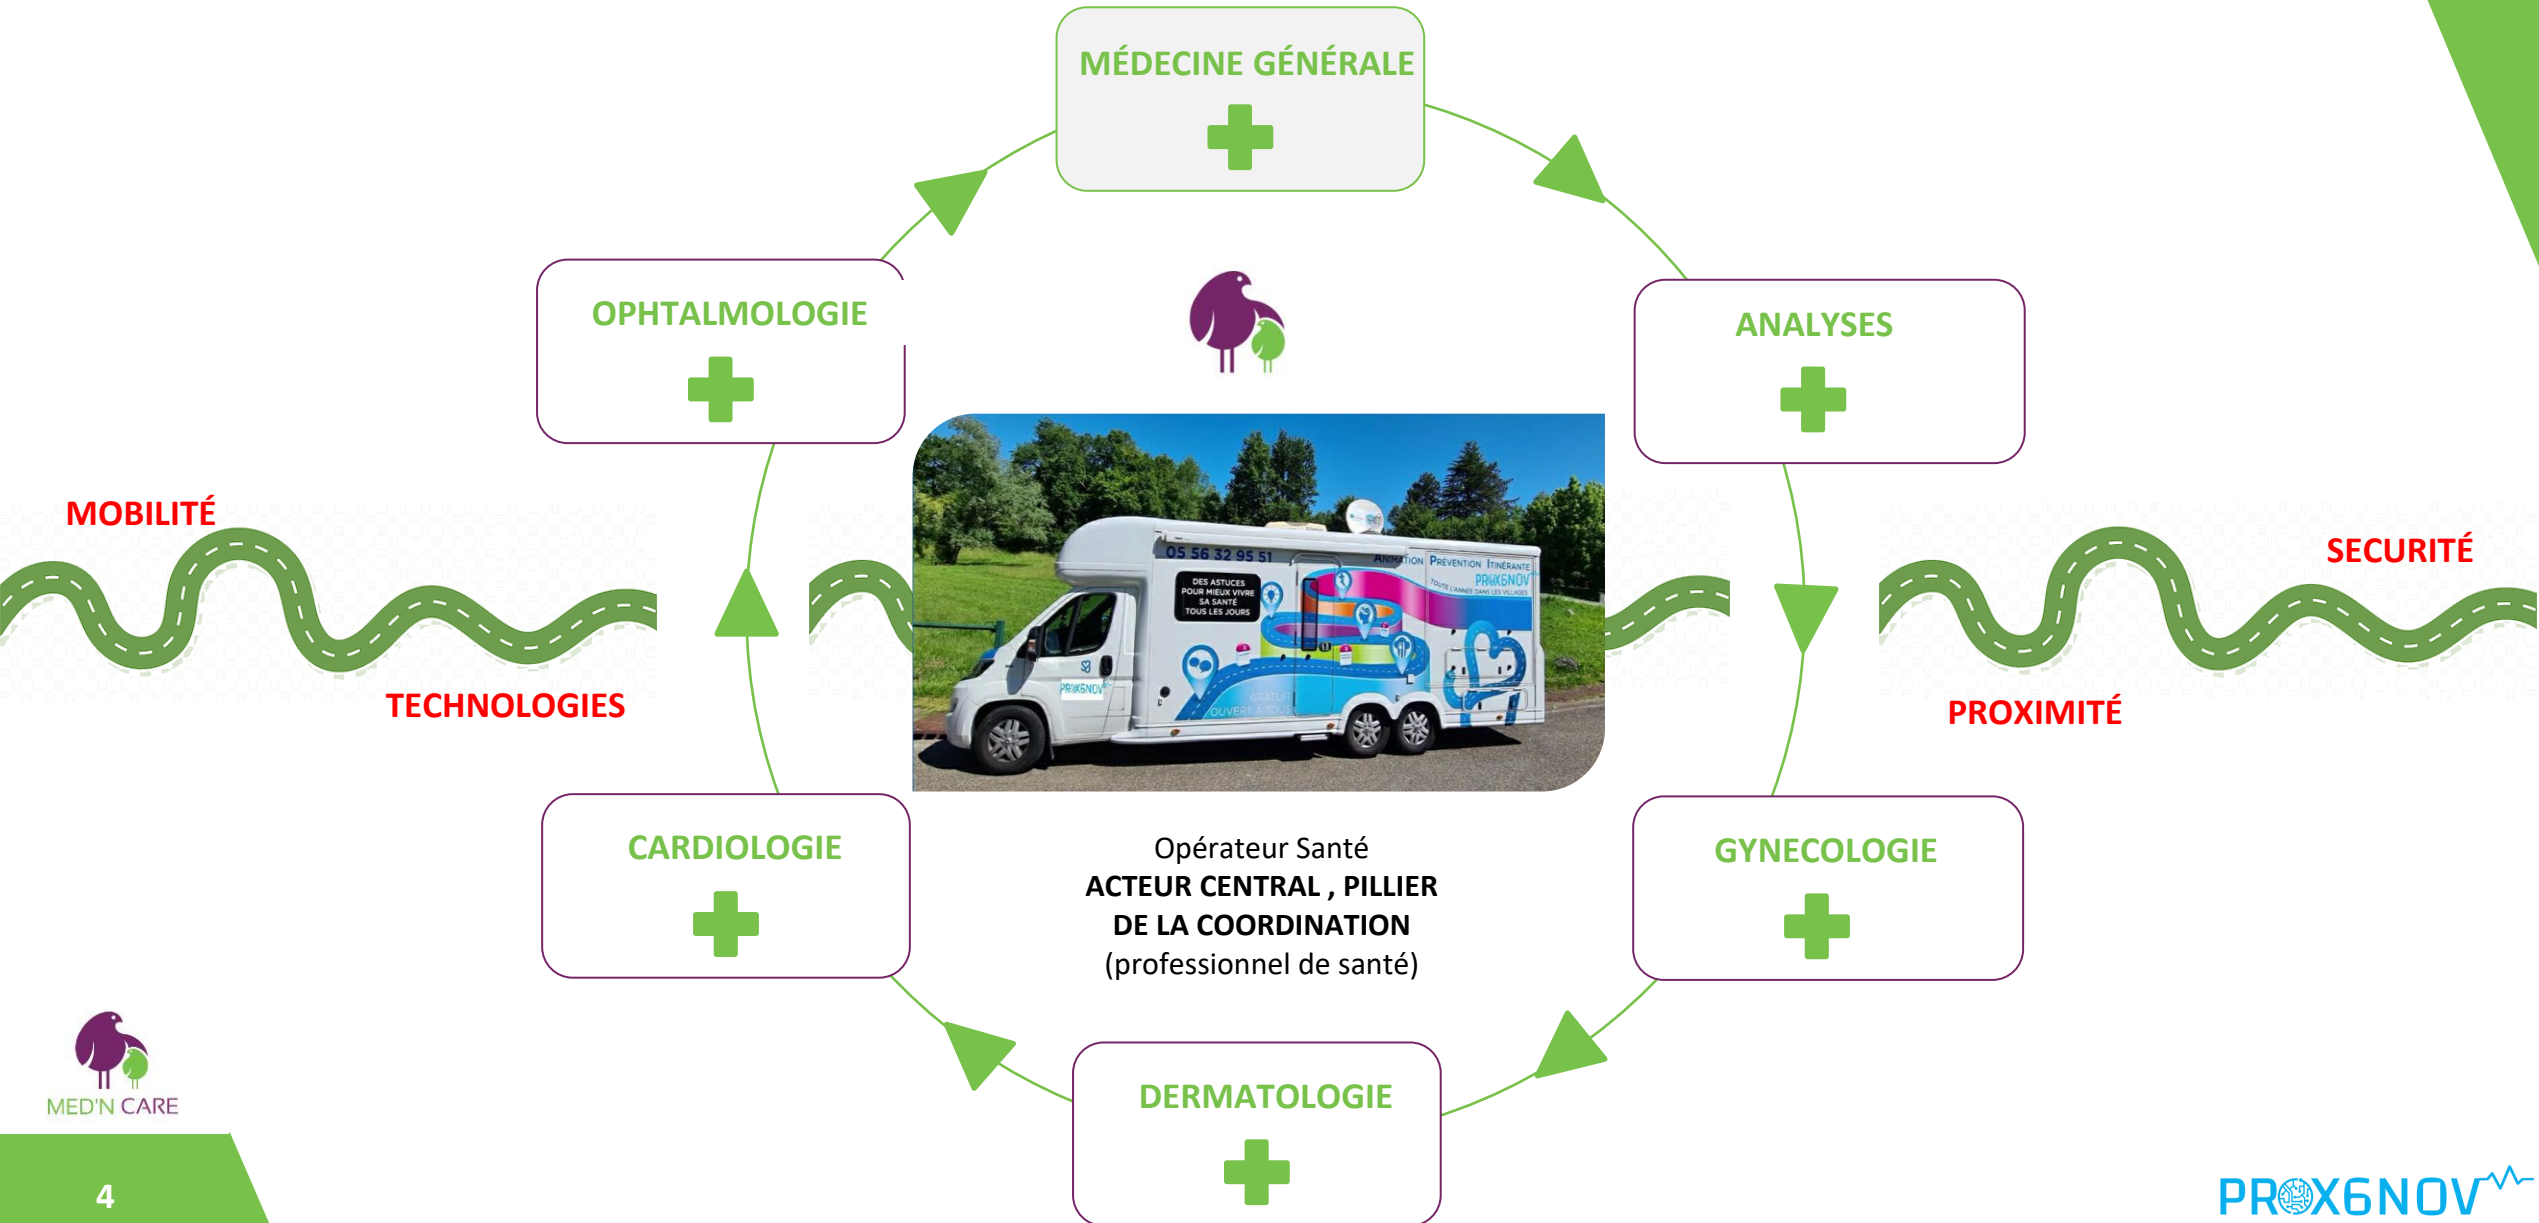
MÉDECINE GÉNÉRALE

OPHTALMOLOGIE

ANALYSES

MOBILITÉ

TECHNOLOGIES

SECURITÉ

PROXIMITÉ

05 56 32 95 51

DES ASTUCES POUR MIEUX VIVRE SA SANTÉ TOUS LES JOURS

ANIMATION PRÉVENTION ITINÉRANTE

PROX6NOV

TOUTE L'ANNÉE DANS LES VILLAGES

GRATUIT OUVERT À TOUS

CARDIOLOGIE

GYNECOLOGIE

Opérateur Santé
ACTEUR CENTRAL , PILLIER DE LA COORDINATION
(professionnel de santé)

DERMATOLOGIE

MED'N CARE

4

PROX6NOV